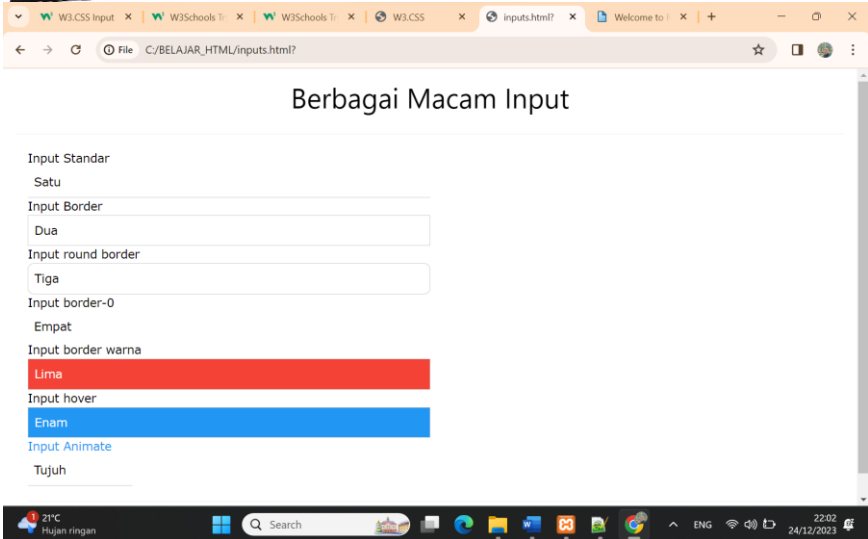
W3.CSS Input ×
W3Schools Tr ×
W3Schools Tr ×
W3.CSS ×
inputs.html? ×
Welcome to ×
+

File C:/BELAJAR_HTML/inputs.html?

Berbagai Macam Input

Input Standar
Satu
Input Border
Dua
Input round border
Tiga
Input border-0
Empat
Input border warna
Lima
Input hover
Enam
Input Animate
Tujuh

21°C
Hujan ringan
Search
ENG
22:02
24/12/2023